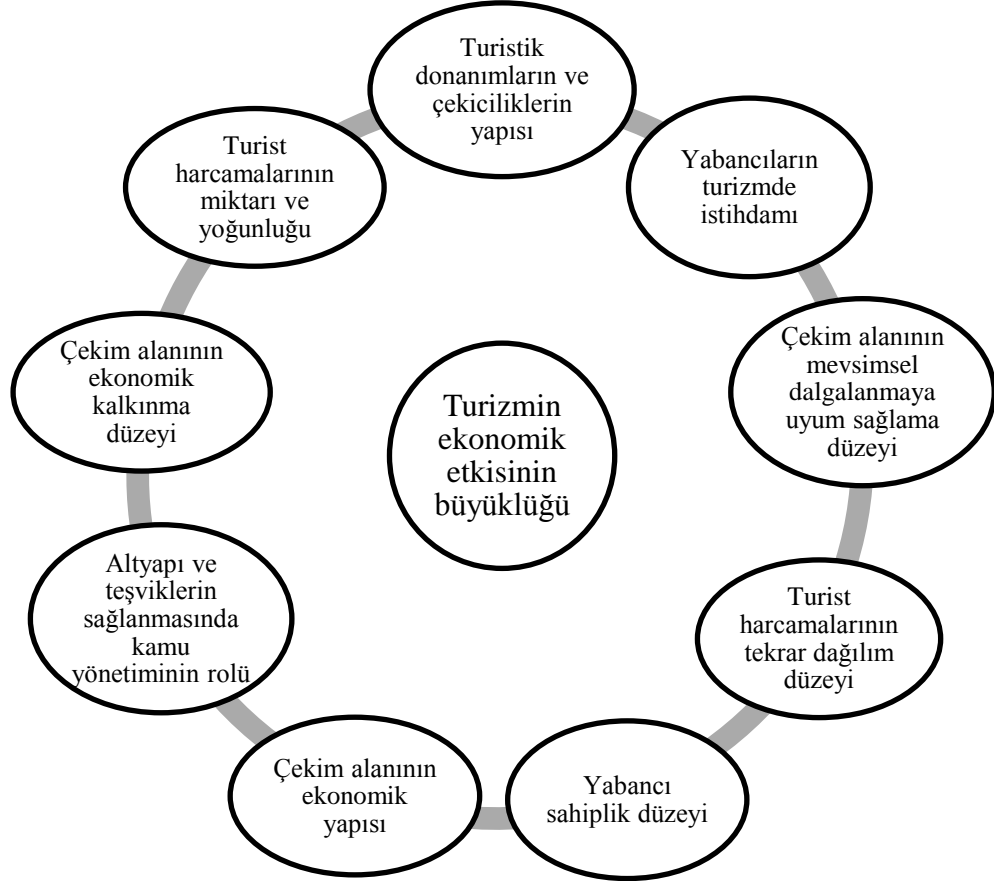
Turizmin ekonomik etkisinin büyüklüğü

Turistik donanımların ve çekiciliklerin yapısı

Yabancıların turizmde istihdamı

Çekim alanının mevsimsel dalgalanmaya uyum sağlama düzeyi

Turist harcamalarının tekrar dağılım düzeyi

Yabancı sahiplik düzeyi

Çekim alanının ekonomik yapısı

Altyapı ve teşviklerin sağlanmasında kamu yönetiminin rolü

Çekim alanının ekonomik kalkınma düzeyi

Turist harcamalarının miktarı ve yoğunluğu